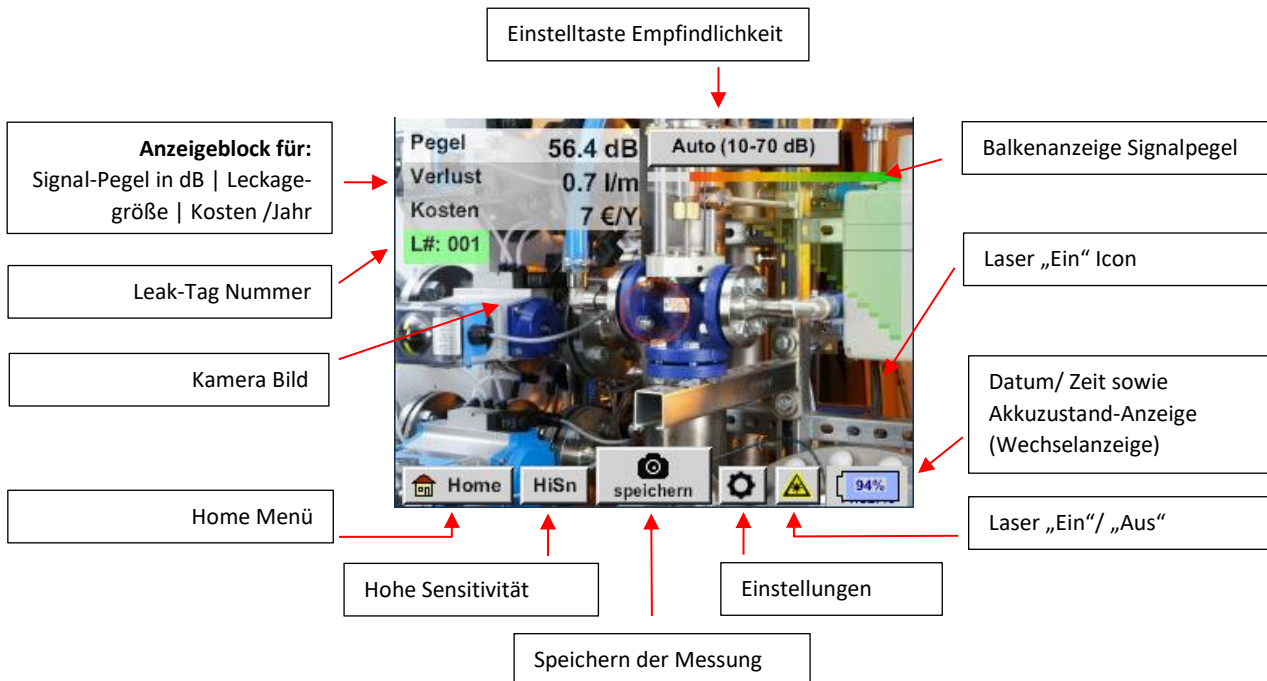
Einstelltaste Empfindlichkeit

Anzeigeblock für:
Signal-Pegel in dB | Leckagegröße | Kosten /Jahr

Pegel 56.4 dB
Verlust 0.7 l/m
Kosten 7 €/Y
L#: 001

Auto (10-70 dB)

Balkenanzeige Signalpegel

Laser „Ein“ Icon

Leak-Tag Nummer

Kamera Bild

Datum/ Zeit sowie Akkuzustand-Anzeige (Wechselanzeige)

Home HiSn speichern 94%

Home Menü

Laser „Ein“/ „Aus“

Hohe Sensitivität

Einstellungen

Speichern der Messung